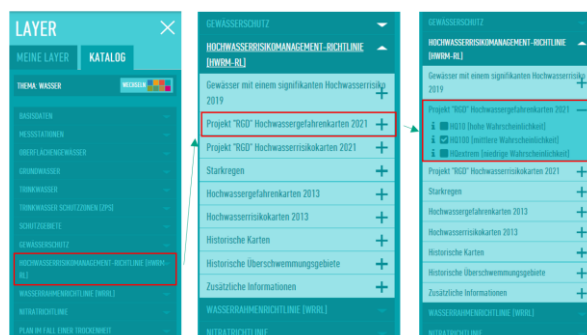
LAYER

MEINE LAYER KATALOG

THEMA: WASSER

WECHSELN

BASISDATEN

MESSSTATIONEN

OBERFLÄCHENGEWÄSSER

GRUNDWASSER

TRINKWASSER

TRINKWASSER SCHUTZZONEN (ZPS)

SCHUTZGEBIETE

GEWÄSSERSCHUTZ

HOCHWASSERRISIKOMANAGEMENT-RICHTLINIE (HWRM-RL)

WASSERRAHMENRICHTLINIE (WRRL)

NITRATRICHTLINIE

PLAN IM FALL EINER TROCKENHEIT

GEWÄSSERSCHUTZ

HOCHWASSERRISIKOMANAGEMENT-RICHTLINIE [HWRM-RL]

Gewässer mit einem signifikanten Hochwasserrisiko 2019

Projekt "RGD" Hochwassergefahrenkarten 2021

Projekt "RGD" Hochwasserrisikokarten 2021

Starkregen

Hochwassergefahrenkarten 2013

Hochwasserrisikokarten 2013

Historische Karten

Historische Überschwemmungsgebiete

Zusätzliche Informationen

WASSERRAHMENRICHTLINIE [WRRL]

NITRATRICHTLINIE

GEWÄSSERSCHUTZ

HOCHWASSERRISIKOMANAGEMENT-RICHTLINIE [HWRM-RL]

Gewässer mit einem signifikanten Hochwasserrisiko 2019

Projekt "RGD" Hochwassergefahrenkarten 2021

HQ10 (hohe Wahrscheinlichkeit)

HQ100 (mittlere Wahrscheinlichkeit)

HQextrem (niedrige Wahrscheinlichkeit)

Projekt "RGD" Hochwasserrisikokarten 2021

Starkregen

Hochwassergefahrenkarten 2013

Hochwasserrisikokarten 2013

Historische Karten

Historische Überschwemmungsgebiete

Zusätzliche Informationen

WASSERRAHMENRICHTLINIE [WRRL]

NITRATRICHTLINIE